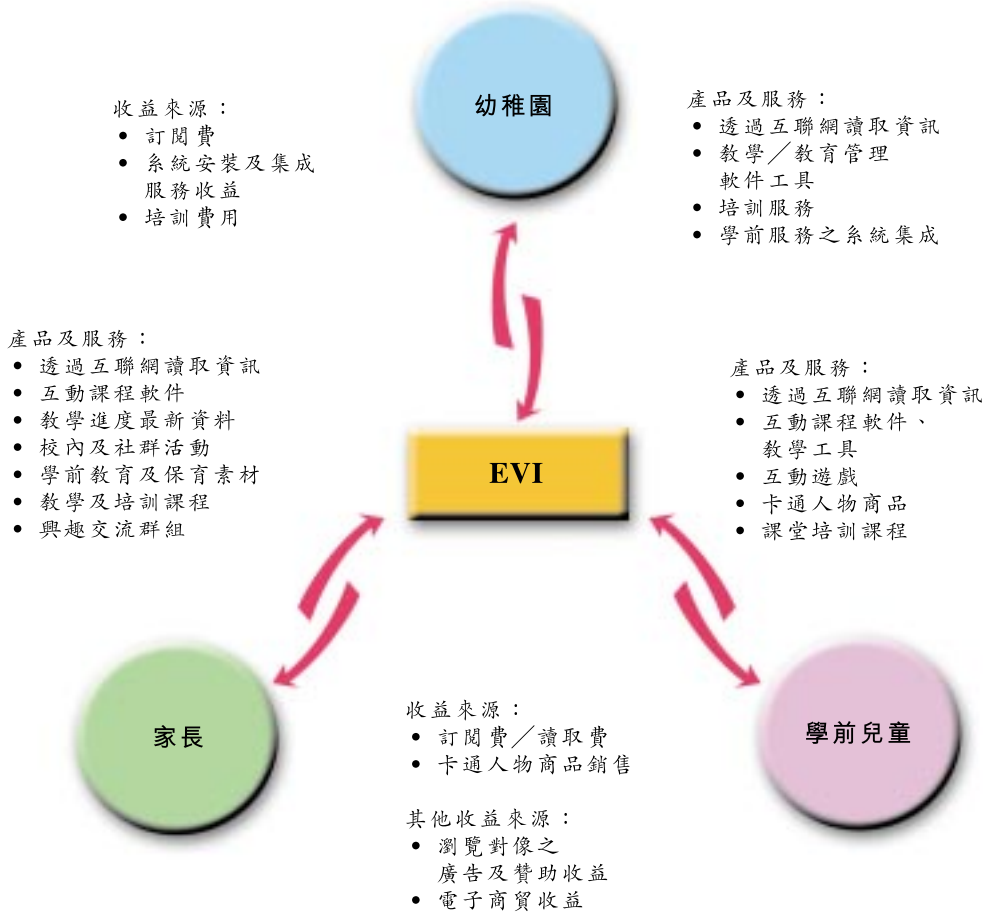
幼稚園

收益來源：
• 訂閱費
• 系統安裝及集成服務收益
• 培訓費用

產品及服務：
• 透過互聯網讀取資訊
• 教學／教育管理軟件工具
• 培訓服務
• 學前服務之系統集成

產品及服務：
• 透過互聯網讀取資訊
• 互動課程軟件
• 教學進度最新資料
• 校內及社群活動
• 學前教育及保育素材
• 教學及培訓課程
• 興趣交流群組

EVI

產品及服務：
• 透過互聯網讀取資訊
• 互動課程軟件、教學工具
• 互動遊戲
• 卡通人物商品
• 課堂培訓課程

家長

收益來源：
• 訂閱費／讀取費
• 卡通人物商品銷售

其他收益來源：
• 瀏覽對像之廣告及贊助收益
• 電子商貿收益

學前兒童